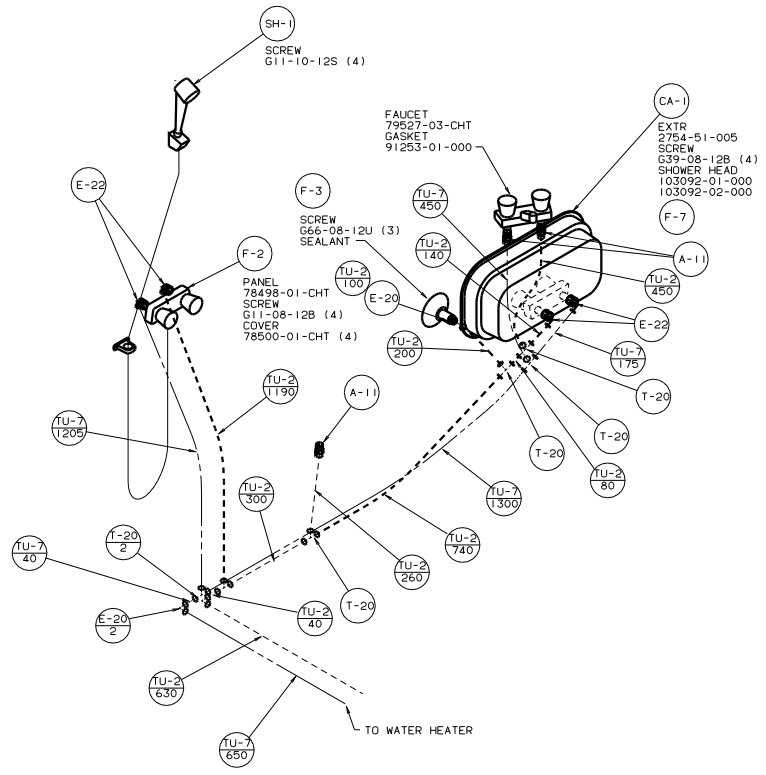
SH-1

SCREW
G11-10-12S (4)

FAUCET
79527-03-CHT
GASKET
91253-01-000

CA-1

EXTR
2754-51-005
SCREW
G39-08-12B (4)
SHOWER HEAD
103092-01-000
103092-02-000

E-22

F-3

F-7

TU-7
450

SCREW
G66-08-12U (3)
SEALANT

TU-2
140

A-11

F-2

TU-2
100

TU-2
450

PANEL
78498-01-CHT
SCREW
G11-08-12B (4)
COVER
78500-01-CHT (4)

E-20

E-22

TU-2
200

TU-7
175

T-20

TU-2
1190

A-11

TU-7
1205

T-20

T-20

TU-2
80

TU-7
1300

TU-2
300

TU-2
740

T-20
2

TU-2
260

TU-7
40

T-20

TU-2
40

E-20
2

TU-2
630

TO WATER HEATER

TU-7
650